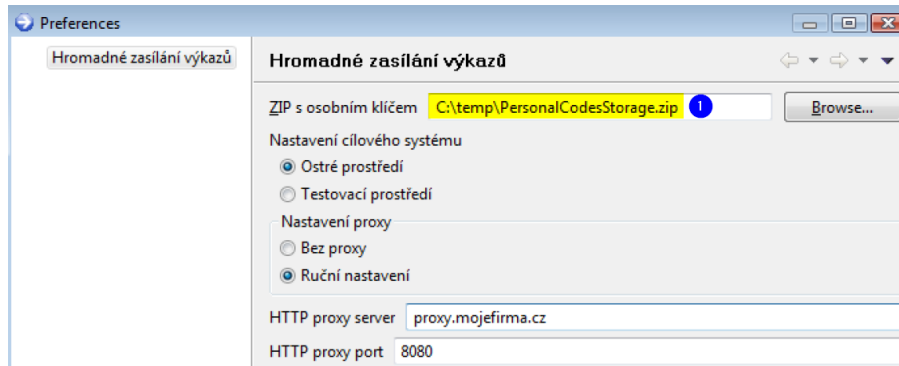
Preferences

Hromadné zasílání výkazů

Hromadné zasílání výkazů

ZIP s osobním klíčem C:\temp\PersonalCodesStorage.zip 1 Browse...

Nastavení cílového systému

Ostré prostředí

Testovací prostředí

Nastavení proxy

Bez proxy

Ruční nastavení

HTTP proxy server proxy.mojefirma.cz

HTTP proxy port 8080